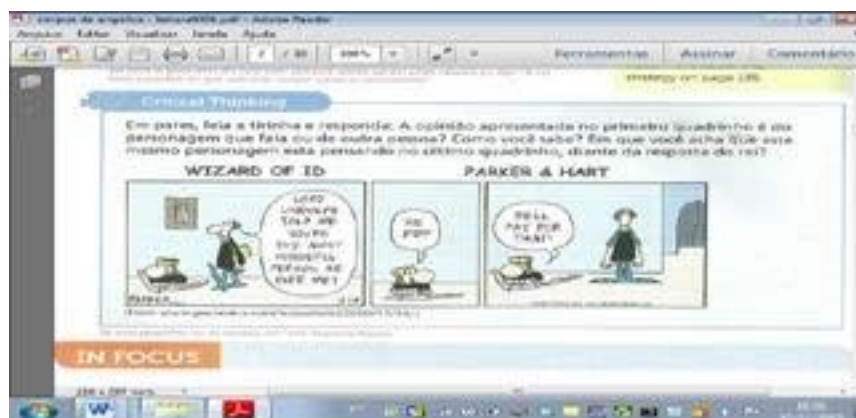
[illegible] - Adobe Reader
Arquivo Editar Visualizar Janela Ajuda
/ 88 100%
Ferramentas Assinar Comentário
strategy on page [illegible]

Critical Thinking

Em pares, leia a tirinha e responda: A opinião apresentada no primeiro quadrinho é da personagem que fala ou de outra pessoa? Como você sabe? Em que você acha que esse mesmo personagem está pensando no último quadrinho, diante da resposta do rei?

WIZARD OF ID
PARKER & HART

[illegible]

HE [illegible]

WELL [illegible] FOR THAT!

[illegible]

IN FOCUS

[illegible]